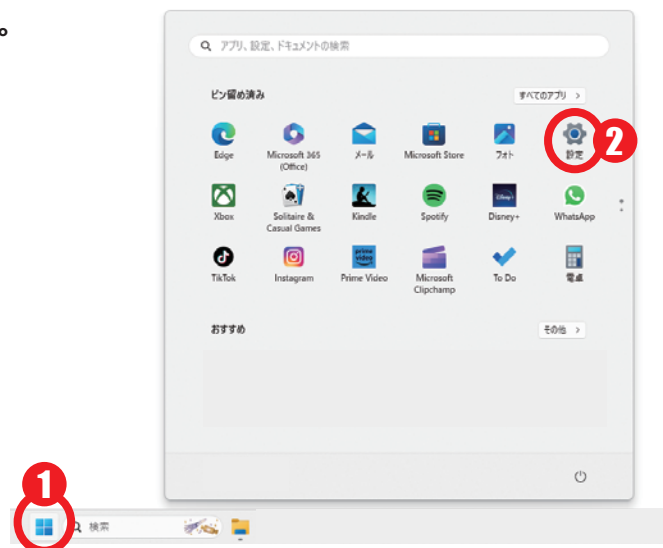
。

アプリ、設定、ドキュメントの検索

ピン留め済み

すべてのアプリ >

Edge
Microsoft 365 (Office)
メール
Microsoft Store
フォト
設定

2

Xbox
Solitaire & Casual Games
Kindle
Spotify
Disney+
WhatsApp

TikTok
Instagram
Prime Video
Microsoft Clipchamp
To Do
電卓

おすすめ

その他 >

1

検索